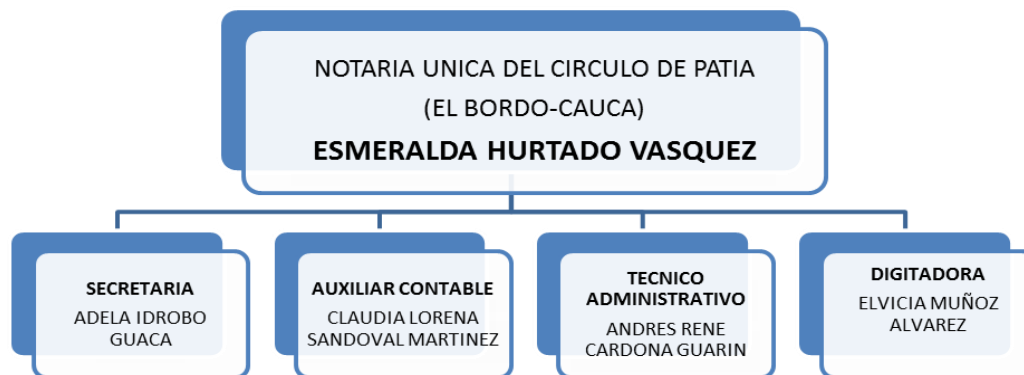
NOTARIA UNICA DEL CIRCULO DE PATIA
(EL BORDO-CAUCA)
ESMERALDA HURTADO VASQUEZ

SECRETARIA
ADELA IDROBO GUACA

AUXILIAR CONTABLE
CLAUDIA LORENA SANDOVAL MARTINEZ

TECNICO ADMINISTRATIVO
ANDRES RENE CARDONA GUARIN

DIGITADORA
ELVICIA MUÑOZ ALVAREZ